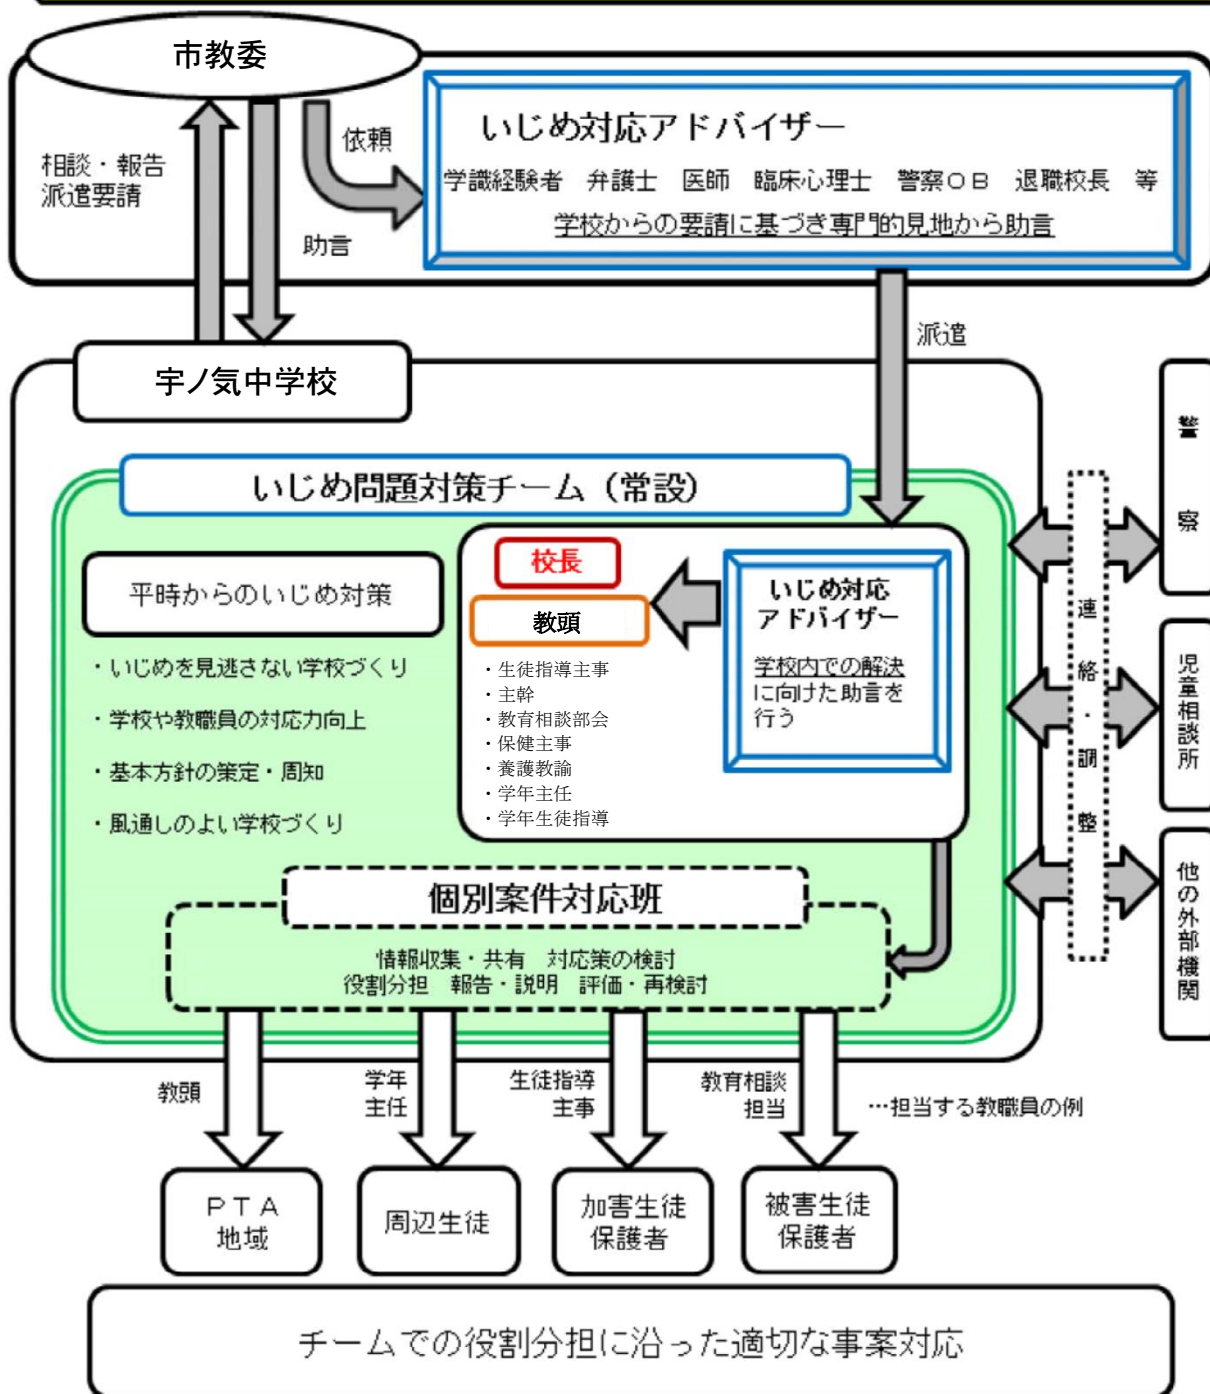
市教委

相談・報告
派遣要請

依頼

助言

いじめ対応アドバイザー
学識経験者　弁護士　医師　臨床心理士　警察ＯＢ　退職校長　等
学校からの要請に基づき専門的見地から助言

派遣

宇ノ気中学校

いじめ問題対策チーム（常設）

平時からのいじめ対策

・いじめを見逃さない学校づくり
・学校や教職員の対応力向上
・基本方針の策定・周知
・風通しのよい学校づくり

校長
教頭
・生徒指導主事
・主幹
・教育相談部会
・保健主事
・養護教諭
・学年主任
・学年生徒指導

いじめ対応
アドバイザー
学校内での解決に向けた助言を行う

個別案件対応班
情報収集・共有　対応策の検討
役割分担　報告・説明　評価・再検討

連絡・調整

警察

児童相談所

他の外部機関

教頭
学年主任
生徒指導主事
教育相談担当
…担当する教職員の例

ＰＴＡ
地域

周辺生徒

加害生徒
保護者

被害生徒
保護者

チームでの役割分担に沿った適切な事案対応